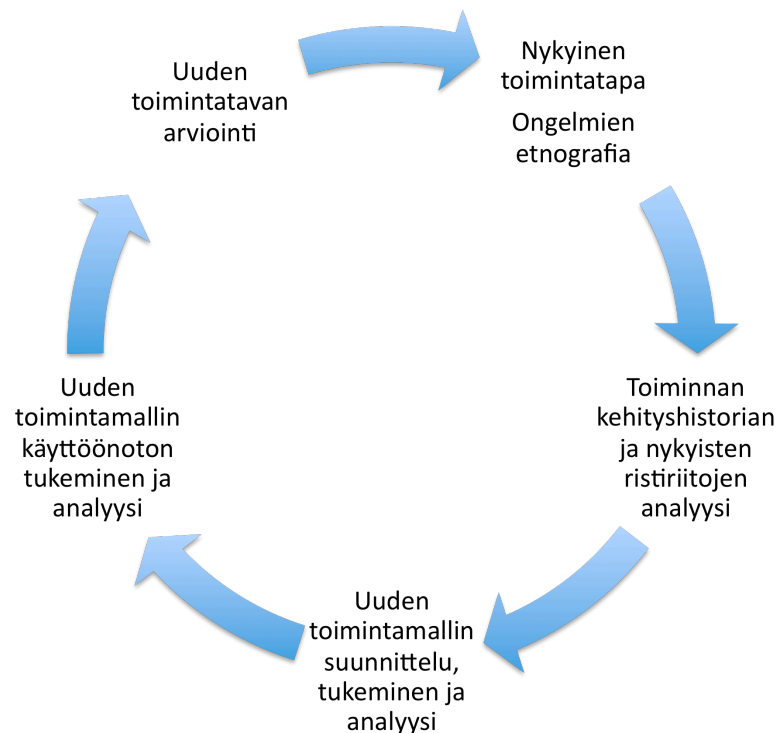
Nykyinen toimintatapa

Ongelmien etnografia

Toiminnan kehityshistorian ja nykyisten ristiriitojen analyysi

Uuden toimintamallin suunnittelu, tukeminen ja analyysi

Uuden toimintamallin käyttöönoton tukeminen ja analyysi

Uuden toimintatavan arviointi